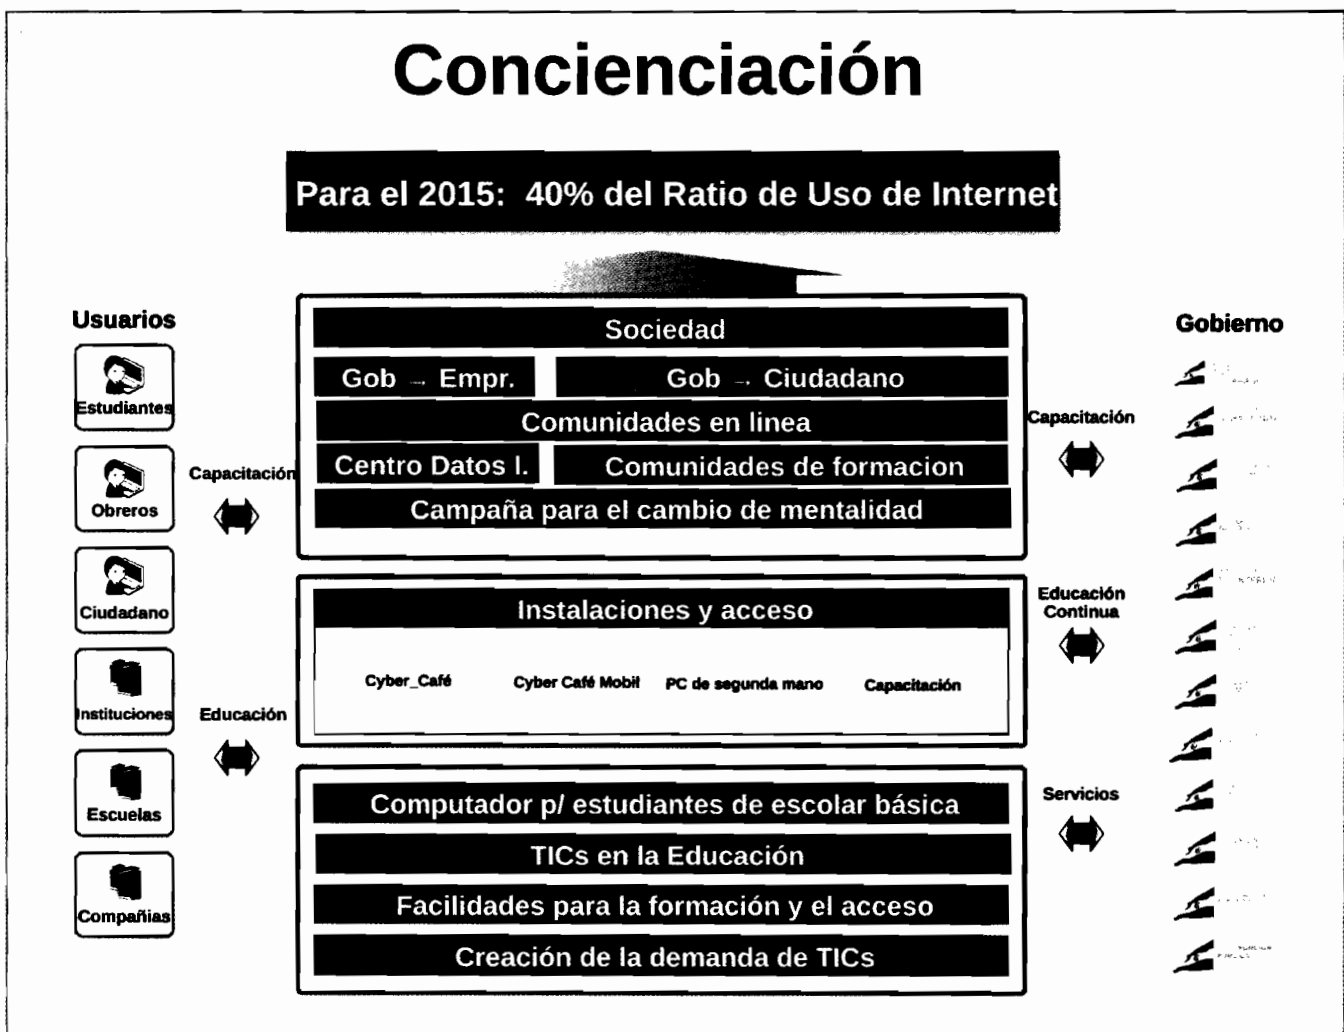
Concienciación

Para el 2015: 40% del Ratio de Uso de Internet

Usuarios

Estudiantes

Obreros

Ciudadano

Instituciones

Escuelas

Compañias

Capacitación

Educación

Sociedad

Gob → Empr.

Gob → Ciudadano

Comunidades en linea

Centro Datos I.

Comunidades de formacion

Campaña para el cambio de mentalidad

Instalaciones y acceso

Cyber_Café

Cyber Café Mobil

PC de segunda mano

Capacitación

Computador p/ estudiantes de escolar básica

TICs en la Educación

Facilidades para la formación y el acceso

Creación de la demanda de TICs

Capacitación

Educación Continua

Servicios

Gobierno

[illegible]